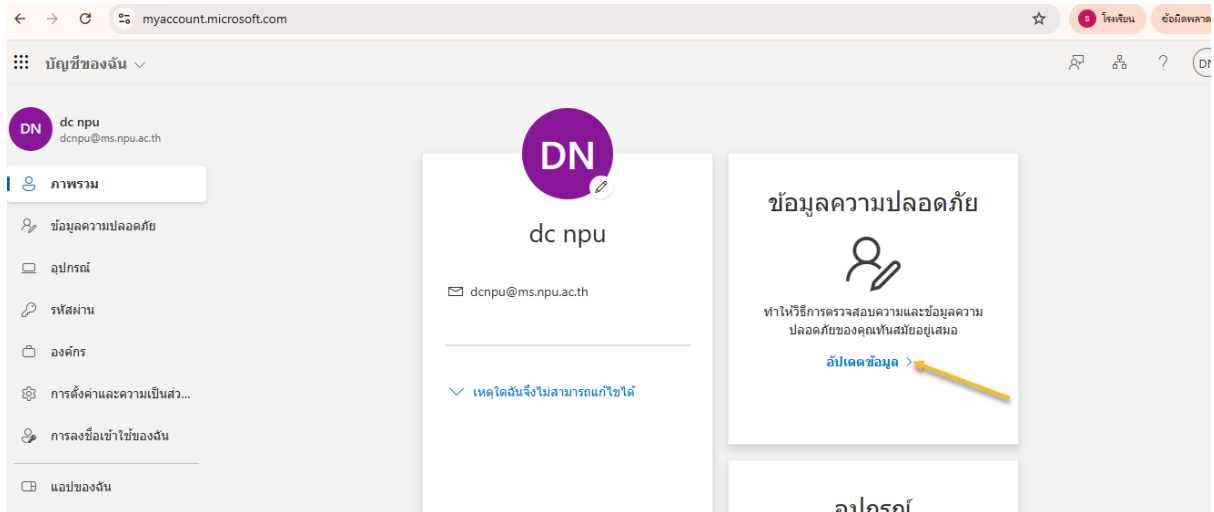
myaccount.microsoft.com

S โรงเรียน

ข้อผิดพลาด

บัญชีของฉัน

DN

DN dc npu
dcnpu@ms.npu.ac.th

ภาพรวม

ข้อมูลความปลอดภัย

อุปกรณ์

รหัสผ่าน

องค์กร

การตั้งค่าและความเป็นส่ว...

การลงชื่อเข้าใช้ของฉัน

แอปของฉัน

DN

dc npu

dcnpu@ms.npu.ac.th

เหตุใดฉันจึงไม่สามารถแก้ไขได้

ข้อมูลความปลอดภัย

ทำให้วิธีการตรวจสอบความและข้อมูลความปลอดภัยของคุณทันสมัยอยู่เสมอ

อัปเดตข้อมูล >

อุปกรณ์